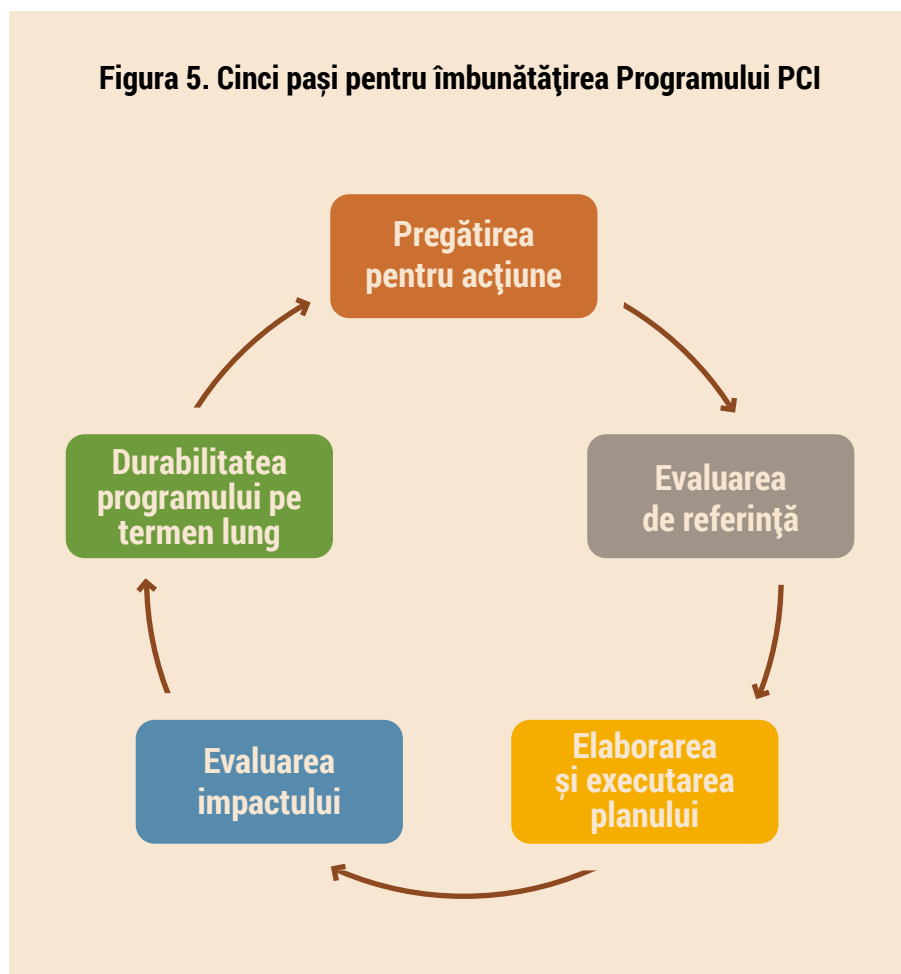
Figura 5. Cinci pași pentru îmbunătăţirea Programului PCI

Pregătirea pentru acţiune

Evaluarea de referinţă

Elaborarea și executarea planului

Evaluarea impactului

Durabilitatea programului pe termen lung